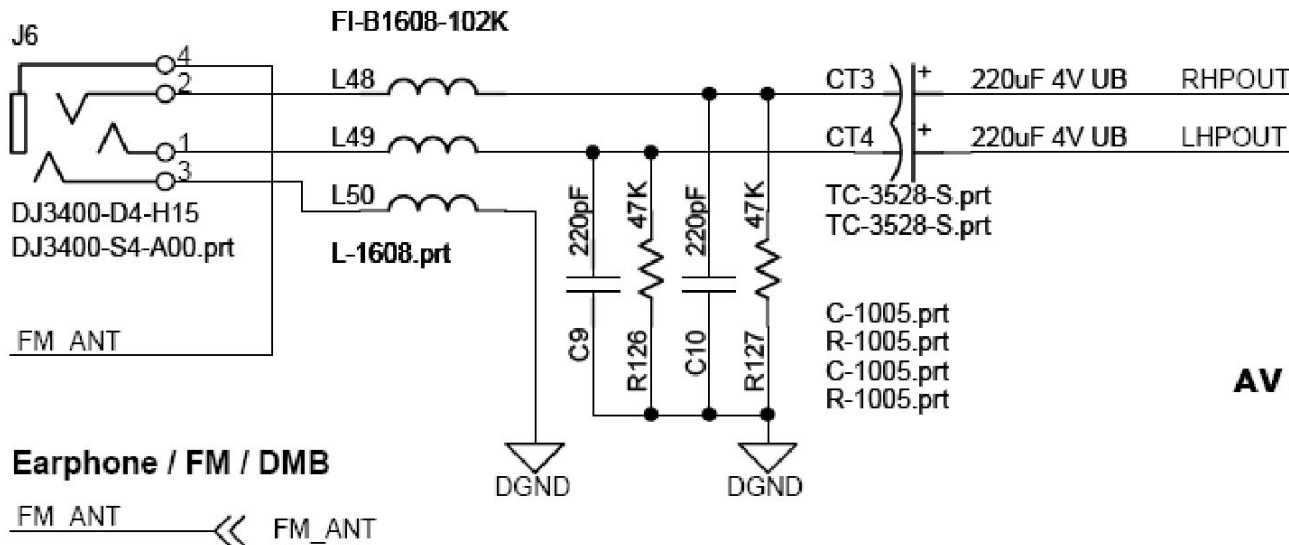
FI-B1608-102K

J6

4
2
1
3

DJ3400-D4-H15
DJ3400-S4-A00.prt

L48
L49
L50

L-1608.prt

CT3
CT4

+
+

220uF 4V UB
220uF 4V UB

RHPOUT
LHPOUT

TC-3528-S.prt
TC-3528-S.prt

220pF
47K
220pF
47K

C9
R126
C10
R127

C-1005.prt
R-1005.prt
C-1005.prt
R-1005.prt

AV

FM_ANT

Earphone / FM / DMB

DGND
DGND

FM_ANT
FM_ANT